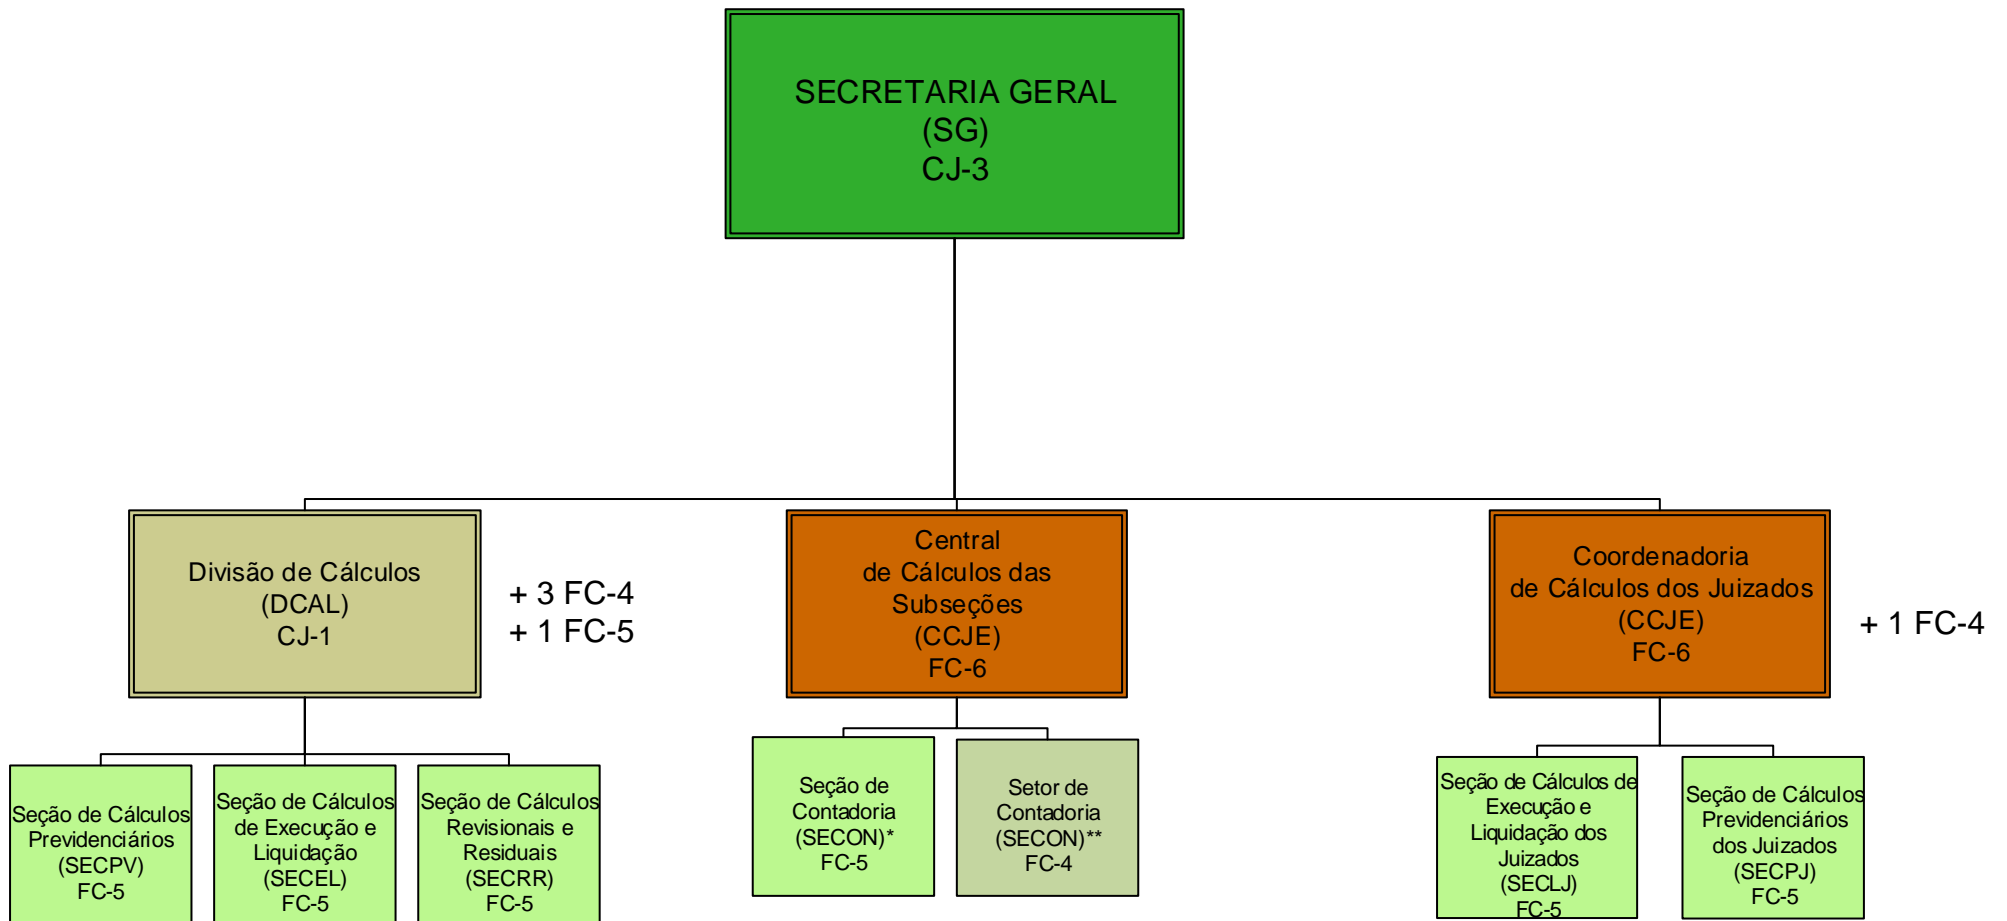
SECRETARIA GERAL
(SG)
CJ-3

Divisão de Cálculos
(DCAL)
CJ-1

+ 3 FC-4
+ 1 FC-5

Central
de Cálculos das
Subseções
(CCJE)
FC-6

Coordenadoria
de Cálculos dos Juizados
(CCJE)
FC-6

+ 1 FC-4

Seção de Cálculos
Previdenciários
(SECPV)
FC-5

Seção de Cálculos
de Execução e
Liquidação
(SECEL)
FC-5

Seção de Cálculos
Revisionais e
Residuais
(SECRR)
FC-5

Seção de
Contadoria
(SECON)*
FC-5

Setor de
Contadoria
(SECON)**
FC-4

Seção de Cálculos de
Execução e
Liquidação dos
Juizados
(SECLJ)
FC-5

Seção de Cálculos
Previdenciários
dos Juizados
(SECPJ)
FC-5